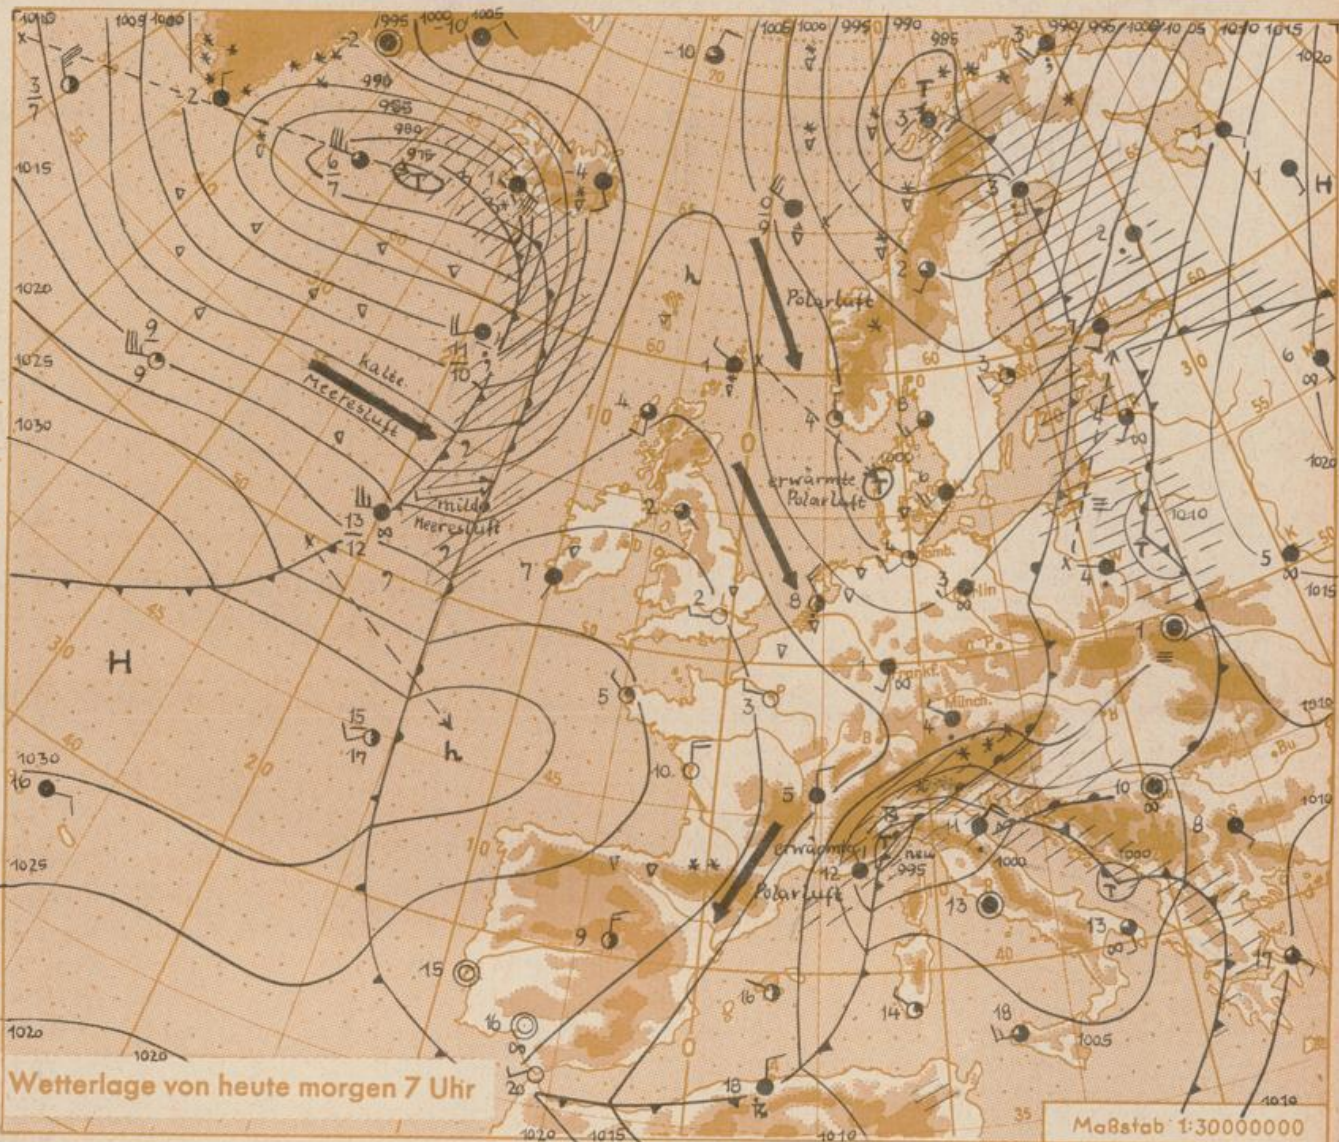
1010 1005 1000 995 1000 1005 -2 -10 1005 1000 995 990 985 3 990 995 1000 1005 1010 1015 1020

3/7 -2 990 985 980 6/7 976 -4 1015 H 1 7 3 2 1 2 1020

9/9 11/10 h Polarluft 2 1025 kalte Meeresluft 1 4 6 3 6 1030 4 erwärmte Polarluft 1000 6 milde Meeresluft 13/12 2 1010 7 5 4 3 8 2 1015 H 1 15/17 5 3 h 1 4 1030 16 10 5 10 1010 11 erwärmte Polarluft 12 995 1000 1000 1025 13 13 9 15 16 14 17 18 1020 16 1020 1005 20 18 Wetterlage von heute morgen 7 Uhr 1020 1015 1010 1010 Maßstab 1:30000000